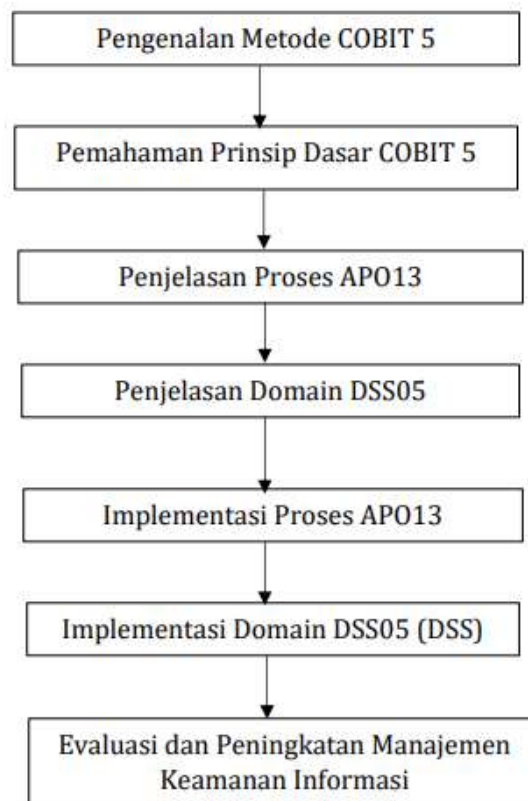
Pengenalan Metode COBIT 5

Pemahaman Prinsip Dasar COBIT 5

Penjelasan Proses APO13

Penjelasan Domain DSS05

Implementasi Proses APO13

Implementasi Domain DSS05 (DSS)

Evaluasi dan Peningkatan Manajemen Keamanan Informasi